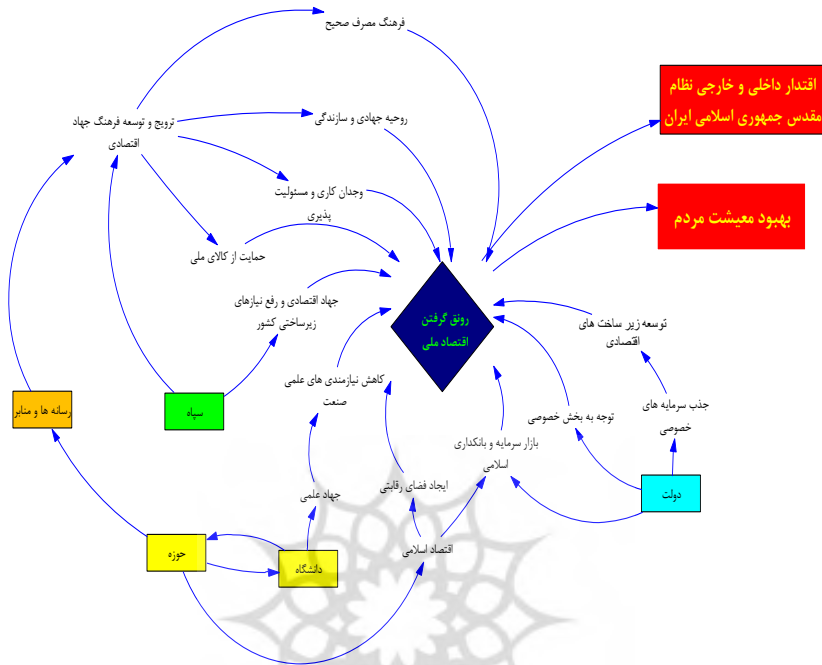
فرهنگ مصرف صحیح

اقتدار داخلی و خارجی نظام مقدس جمهوری اسلامی ایران

ترویج و توسعه فرهنگ جهاد اقتصادی

روحیه جهادی و سازندگی

وجدان کاری و مسئولیت پذیری

بهبود معیشت مردم

حمایت از کالای ملی

جهاد اقتصادی و رفع نیازهای زیرساختی کشور

رونق گرفتن اقتصاد ملی

توسعه زیر ساخت های اقتصادی

کاهش نیازمندی های علمی صنعت

جذب سرمایه های خصوصی

رسانه ها و منابر

سپاه

توجه به بخش خصوصی

بازار سرمایه و بانکداری اسلامی

ایجاد فضای رقابتی

جهاد علمی

دولت

حوزه

اقتصاد اسلامی

دانشگاه